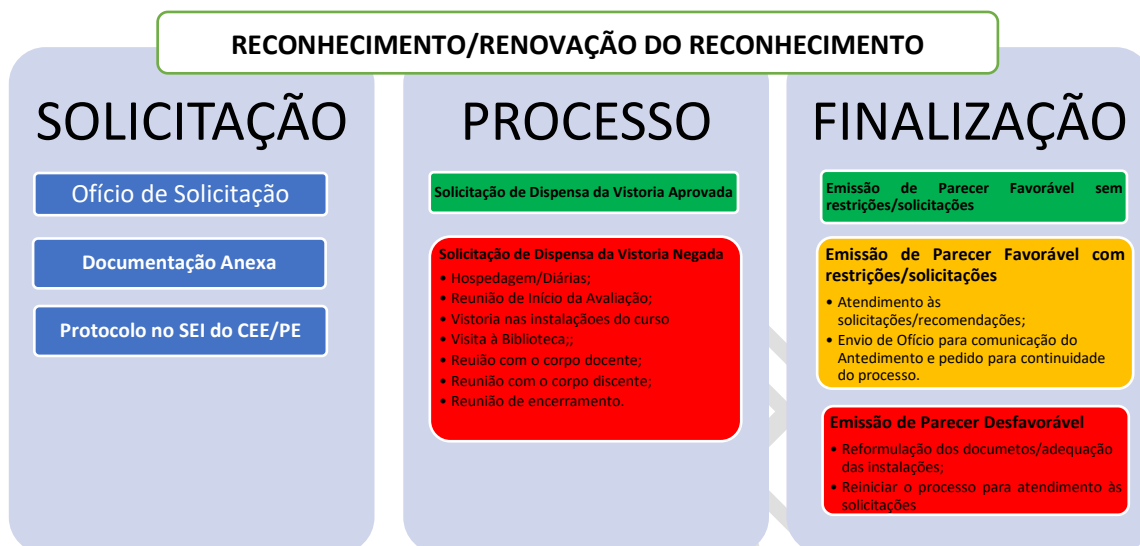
RECONHECIMENTO/RENOVAÇÃO DO RECONHECIMENTO

SOLICITAÇÃO

Ofício de Solicitação

Documentação Anexa

Protocolo no SEI do CEE/PE

PROCESSO

Solicitação de Dispensa da Vistoria Aprovada

Solicitação de Dispensa da Vistoria Negada
• Hospedagem/Diárias;
• Reunião de Início da Avaliação;
• Vistoria nas instalaçoes do curso
• Visita à Biblioteca;;
• Reuião com o corpo docente;
• Reunião com o corpo discente;
• Reunião de encerramento.

FINALIZAÇÃO

Emissão de Parecer Favorável sem restrições/solicitações

Emissão de Parecer Favorável com restrições/solicitações
• Atendimento às solicitações/recomendações;
• Envio de Ofício para comunicação do Antedimento e pedido para continuidade do processo.

Emissão de Parecer Desfavorável
• Reformulação dos documetos/adequação das instalações;
• Reiniciar o processo para atendimento às solicitações